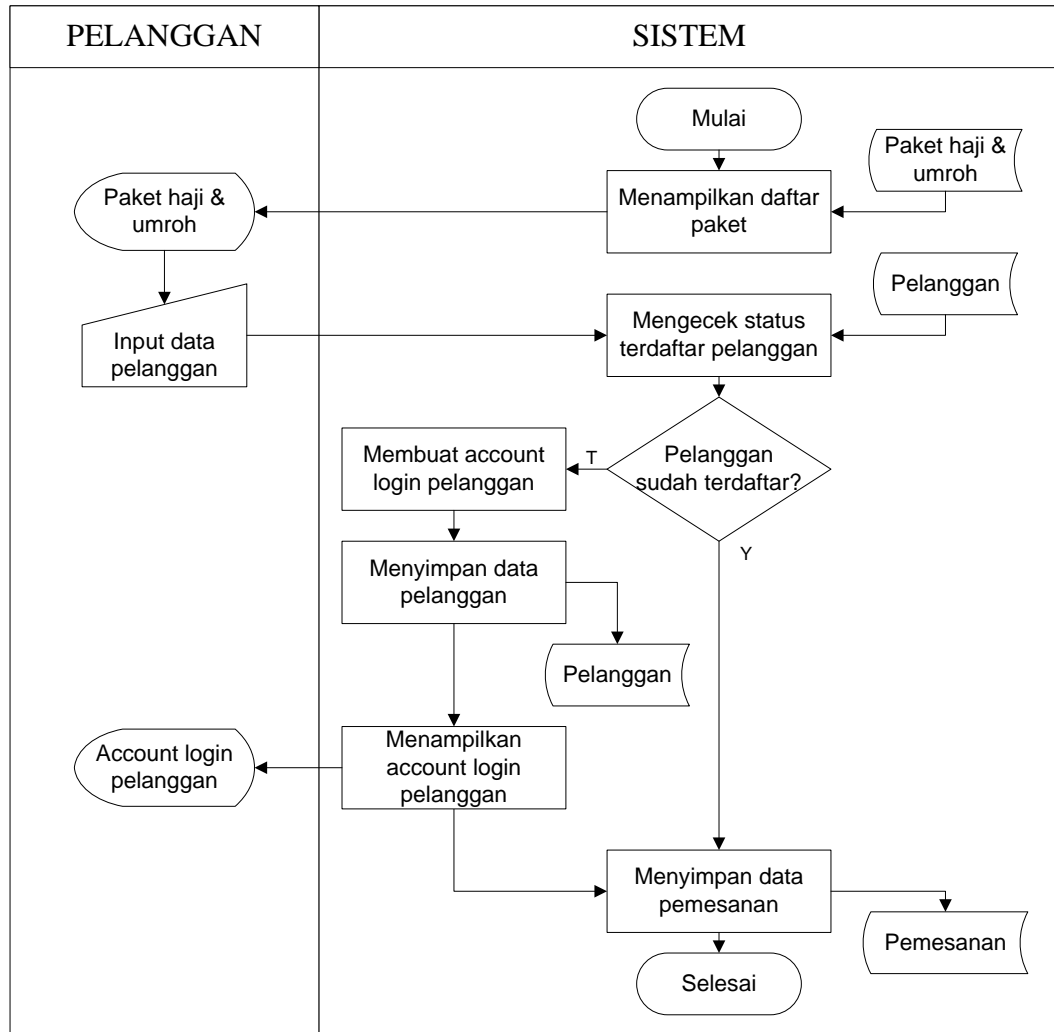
PELANGGAN

SISTEM

Mulai

Paket haji & umroh

Paket haji & umroh

Menampilkan daftar paket

Pelanggan

Input data pelanggan

Mengecek status terdaftar pelanggan

Membuat account login pelanggan

T

Pelanggan sudah terdaftar?

Y

Menyimpan data pelanggan

Pelanggan

Account login pelanggan

Menampilkan account login pelanggan

Menyimpan data pemesanan

Pemesanan

Selesai